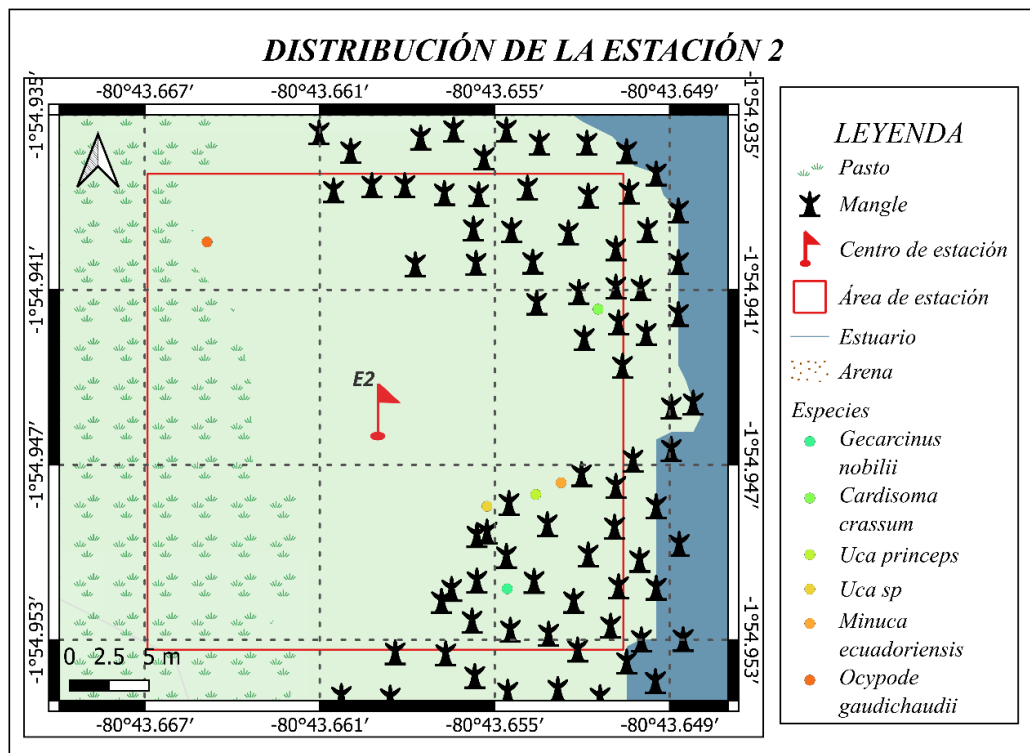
DISTRIBUCIÓN DE LA ESTACIÓN 2

-80°43.667′ -80°43.661′ -80°43.655′ -80°43.649′

-1°54.935′ -1°54.941′ -1°54.947′ -1°54.953′

E2

0 2.5 5 m

-80°43.667′ -80°43.661′ -80°43.655′ -80°43.649′

-1°54.935′ -1°54.941′ -1°54.947′ -1°54.953′

LEYENDA
Pasto
Mangle
Centro de estación
Área de estación
Estuario
Arena
Especies
Gecarcinus nobilii
Cardisoma crassum
Uca princeps
Uca sp
Minuca ecuadoriensis
Ocypode gaudichaudii